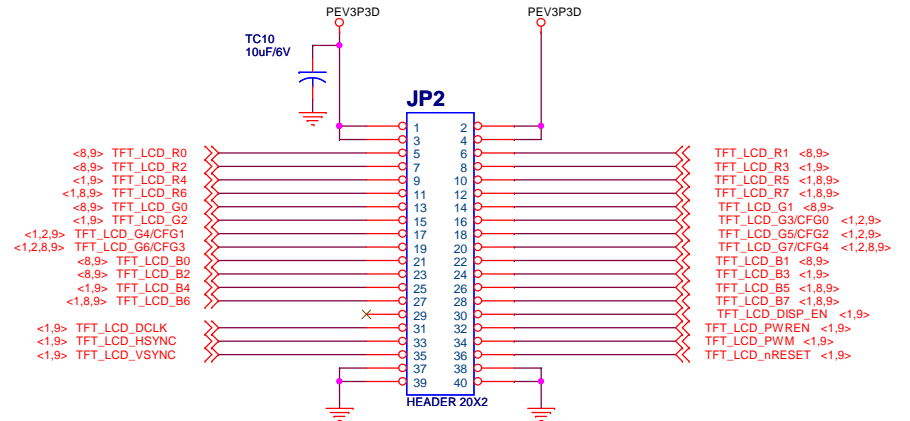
PEV3P3D
PEV3P3D
TC10
10uF/6V
JP2
<8,9> TFT_LCD_R0
<8,9> TFT_LCD_R2
<1,9> TFT_LCD_R4
<1,8,9> TFT_LCD_R6
<8,9> TFT_LCD_G0
<1,9> TFT_LCD_G2
<1,2,9> TFT_LCD_G4/CFG1
<1,2,8,9> TFT_LCD_G6/CFG3
<8,9> TFT_LCD_B0
<8,9> TFT_LCD_B2
<1,9> TFT_LCD_B4
<1,8,9> TFT_LCD_B6
<1,9> TFT_LCD_DCLK
<1,9> TFT_LCD_HSYNC
<1,9> TFT_LCD_VSYNC
1 2
3 4
5 6
7 8
9 10
11 12
13 14
15 16
17 18
19 20
21 22
23 24
25 26
27 28
29 30
31 32
33 34
35 36
37 38
39 40
HEADER 20X2
TFT_LCD_R1 <8,9>
TFT_LCD_R3 <1,9>
TFT_LCD_R5 <1,8,9>
TFT_LCD_R7 <1,8,9>
TFT_LCD_G1 <8,9>
TFT_LCD_G3/CFG0 <1,2,9>
TFT_LCD_G5/CFG2 <1,2,9>
TFT_LCD_G7/CFG4 <1,2,8,9>
TFT_LCD_B1 <8,9>
TFT_LCD_B3 <1,9>
TFT_LCD_B5 <1,8,9>
TFT_LCD_B7 <1,8,9>
TFT_LCD_DISP_EN <1,9>
TFT_LCD_PWREN <1,9>
TFT_LCD_PWM <1,9>
TFT_LCD_nRESET <1,9>